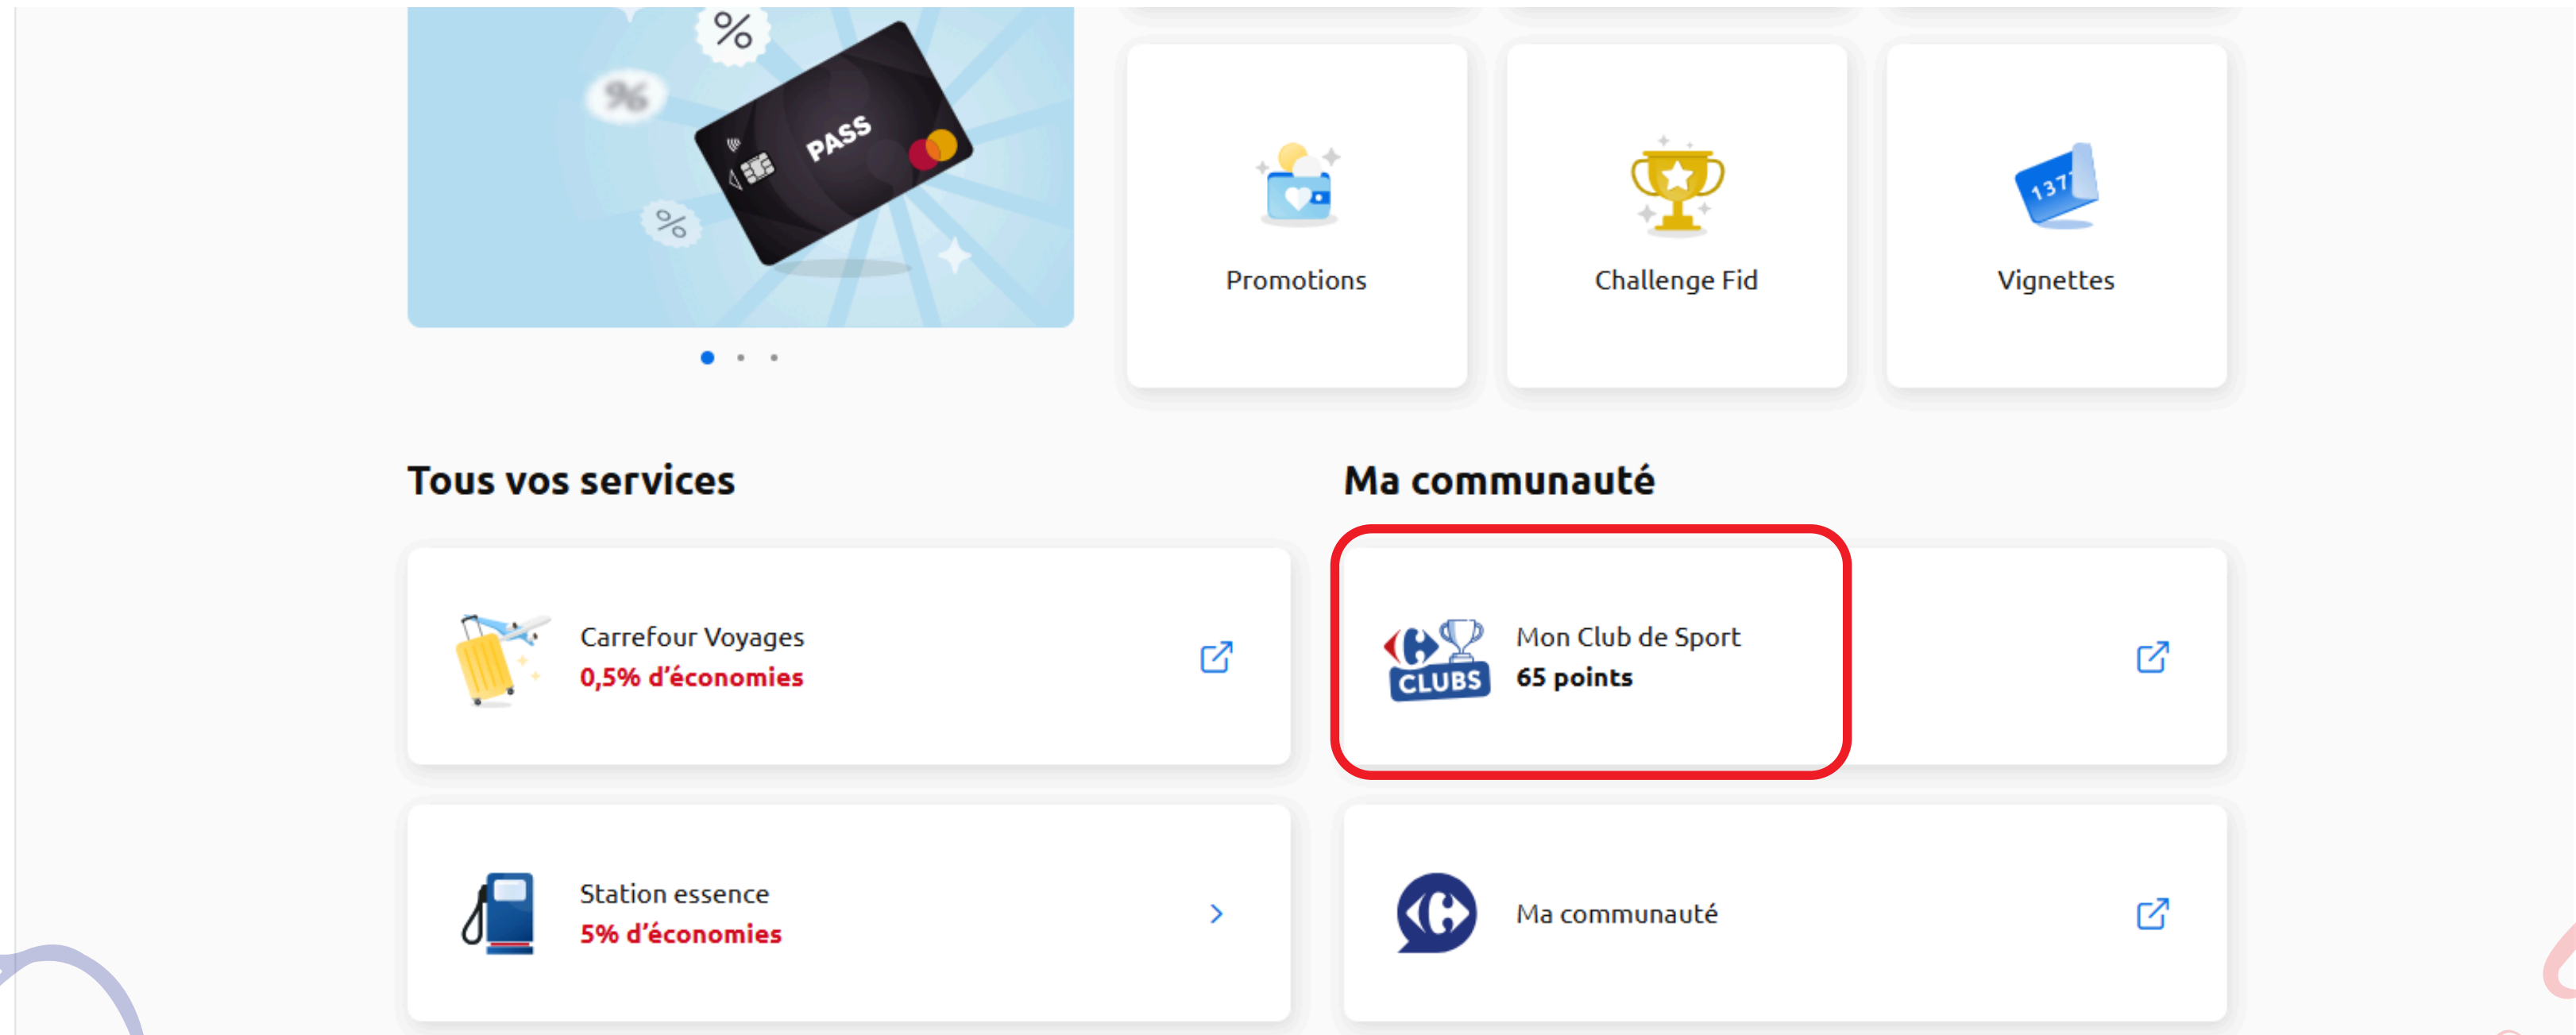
%

%

%

PASS

Promotions

Challenge Fid

137

Vignettes

Tous vos services

Ma communauté

Carrefour Voyages
0,5% d'économies

CLUBS

Mon Club de Sport
65 points

Station essence
5% d'économies

Ma communauté